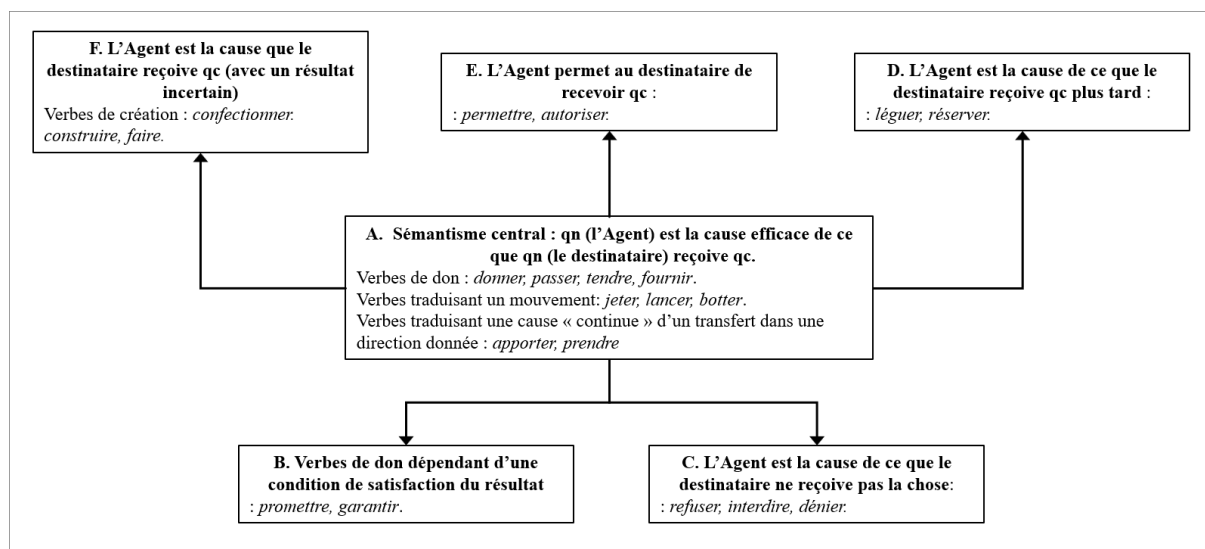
F. L'Agent est la cause que le destinataire reçoive qc (avec un résultat incertain)
Verbes de création : *confectionner. construire, faire.*

E. L'Agent permet au destinataire de recevoir qc :
: *permettre, autoriser.*

D. L'Agent est la cause de ce que le destinataire reçoive qc plus tard :
: *léguer, réserver.*

A. Sémantisme central : qn (l'Agent) est la cause efficace de ce que qn (le destinataire) reçoive qc.
Verbes de don : *donner, passer, tendre, fournir*.
Verbes traduisant un mouvement: *jeter, lancer, botter*.
Verbes traduisant une cause « continue » d'un transfert dans une direction donnée : *apporter, prendre*

B. Verbes de don dépendant d'une condition de satisfaction du résultat
: *promettre, garantir*.

C. L'Agent est la cause de ce que le destinataire ne reçoive pas la chose:
: *refuser, interdire, dénier.*